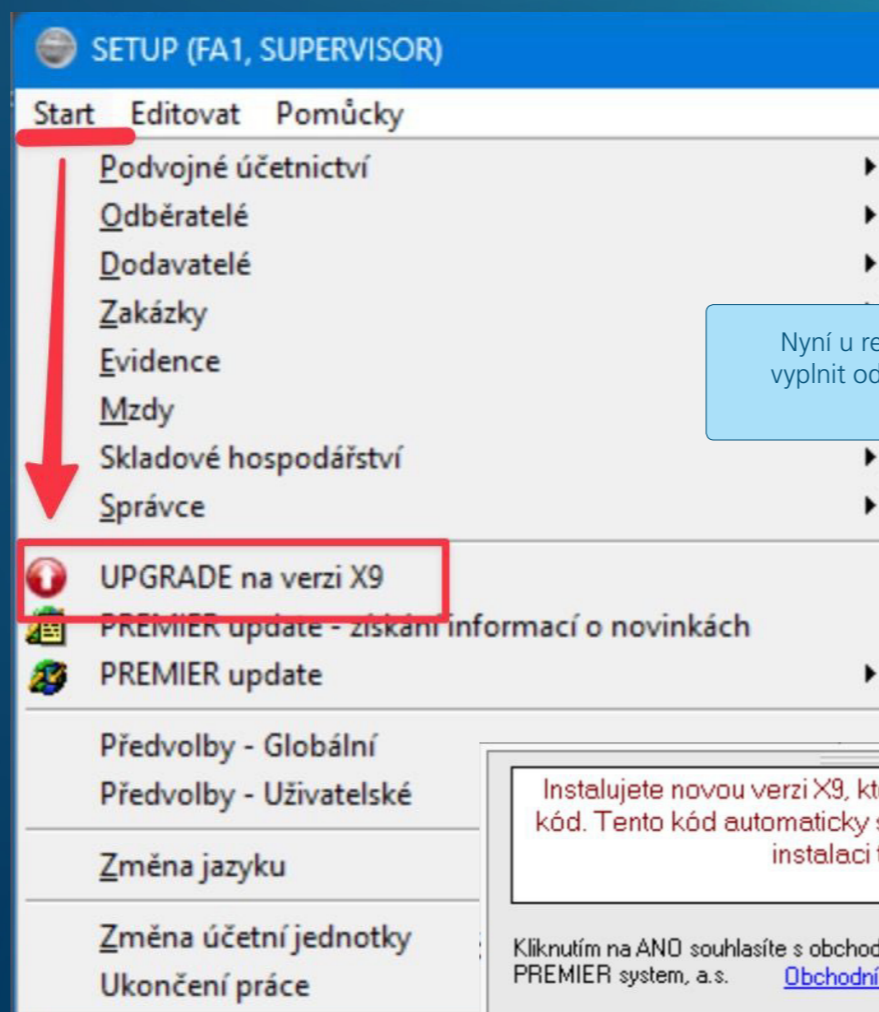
SETUP (FA1, SUPERVISOR)

Start Editovat Pomůcky

Podvojné účetnictví
Odběratelé
Dodavatelé
Zakázky
Evidence
Mzdy
Skladové hospodářství
Správce

Nyní u re
vyplnit od

UPGRADE na verzi X9
PREMIER update - získání informací o novinkách
PREMIER update

Předvolby - Globální
Předvolby - Uživatelské

Změna jazyku

Změna účetní jednotky
Ukončení práce

Instalujete novou verzi X9, kt
kód. Tento kód automaticky
instalaci

Kliknutím na ANO souhlasíte s obchod
PREMIER system, a.s. Obchodní